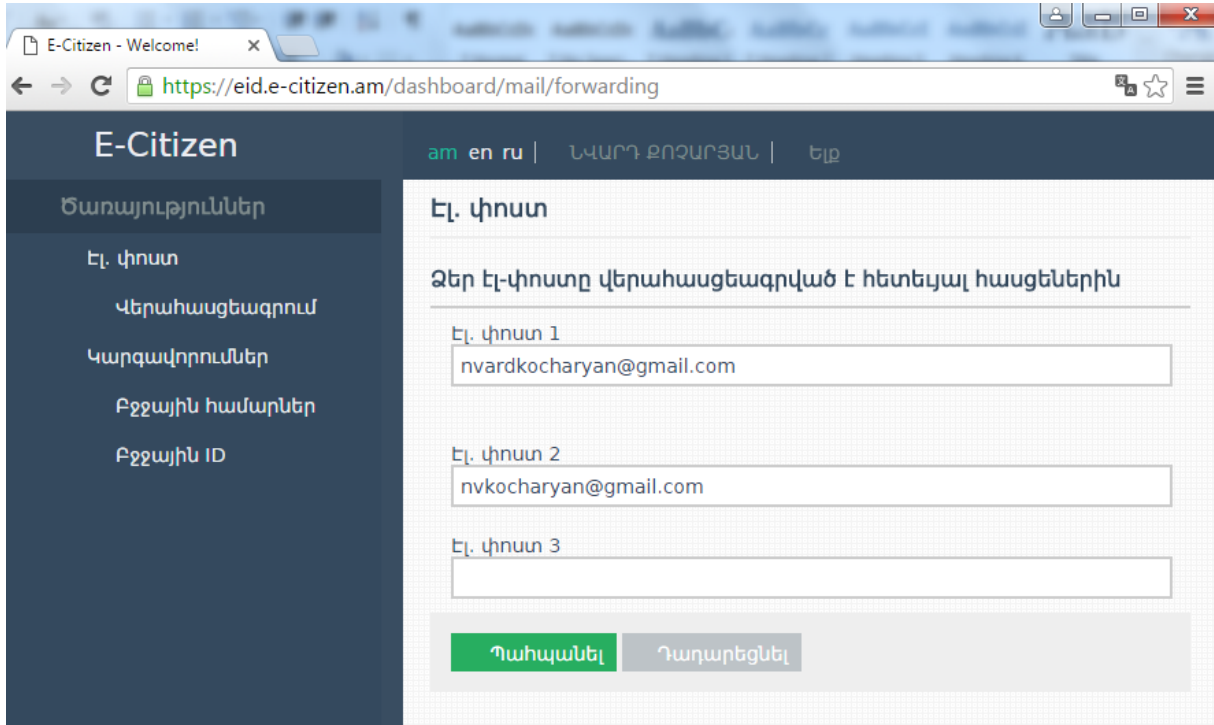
E-Citizen - Welcome!

https://eid.e-citizen.am/dashboard/mail/forwarding

E-Citizen

am en ru | ՆՎԱՐԴ ՔՈՉԱՐՅԱՆ | Ելք

Ծառայություններ

Էլ. փոստ

Վերահասցեագրում

Կարգավորումներ

Բջջային համարներ

Բջջային ID

Էլ. փոստ

Ձեր էլ-փոստը վերահասցեագրված է հետևյալ հասցեներին

Էլ. փոստ 1
nvardkocharyan@gmail.com

Էլ. փոստ 2
nvkocharyan@gmail.com

Էլ. փոստ 3

Պահպանել Դադարեցնել